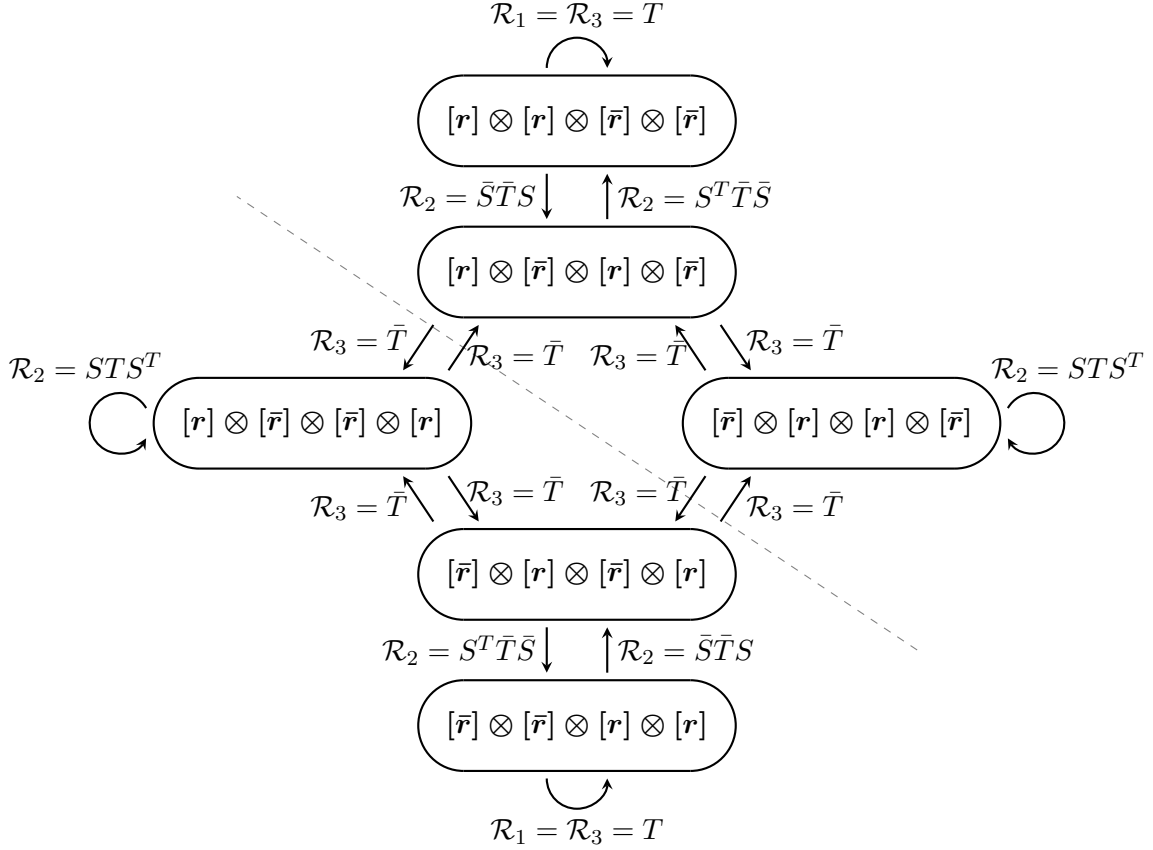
$\mathcal{R}_1 = \mathcal{R}_3 = T$

$[\boldsymbol{r}] \otimes [\boldsymbol{r}] \otimes [\bar{\boldsymbol{r}}] \otimes [\bar{\boldsymbol{r}}]$

$\mathcal{R}_2 = \bar{S}\bar{T}S$ $\mathcal{R}_2 = S^T\bar{T}\bar{S}$

$[\boldsymbol{r}] \otimes [\bar{\boldsymbol{r}}] \otimes [\boldsymbol{r}] \otimes [\bar{\boldsymbol{r}}]$

$\mathcal{R}_3 = \bar{T}$ $\mathcal{R}_3 = \bar{T}$ $\mathcal{R}_3 = \bar{T}$ $\mathcal{R}_3 = \bar{T}$

$\mathcal{R}_2 = STS^T$

$[\boldsymbol{r}] \otimes [\bar{\boldsymbol{r}}] \otimes [\bar{\boldsymbol{r}}] \otimes [\boldsymbol{r}]$

$[\bar{\boldsymbol{r}}] \otimes [\boldsymbol{r}] \otimes [\boldsymbol{r}] \otimes [\bar{\boldsymbol{r}}]$

$\mathcal{R}_2 = STS^T$

$\mathcal{R}_3 = \bar{T}$ $\mathcal{R}_3 = \bar{T}$ $\mathcal{R}_3 = \bar{T}$ $\mathcal{R}_3 = \bar{T}$

$[\bar{\boldsymbol{r}}] \otimes [\boldsymbol{r}] \otimes [\bar{\boldsymbol{r}}] \otimes [\boldsymbol{r}]$

$\mathcal{R}_2 = S^T\bar{T}\bar{S}$ $\mathcal{R}_2 = \bar{S}\bar{T}S$

$[\bar{\boldsymbol{r}}] \otimes [\bar{\boldsymbol{r}}] \otimes [\boldsymbol{r}] \otimes [\boldsymbol{r}]$

$\mathcal{R}_1 = \mathcal{R}_3 = T$